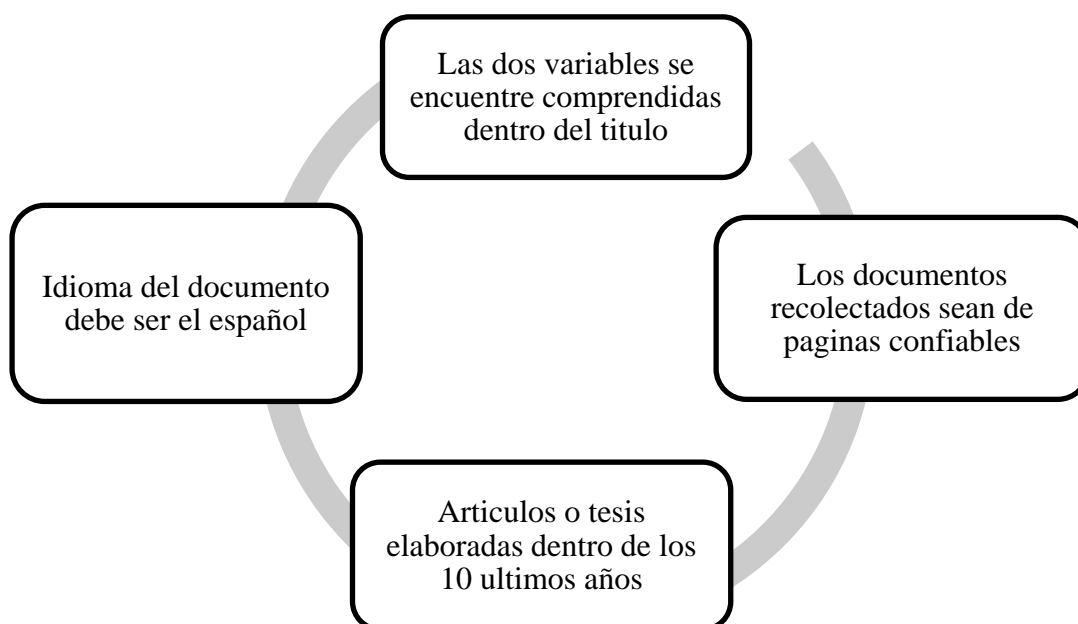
Las dos variables se encuentre comprendidas dentro del titulo

Los documentos recolectados sean de paginas confiables

Articulos o tesis elaboradas dentro de los 10 ultimos años

Idioma del documento debe ser el español